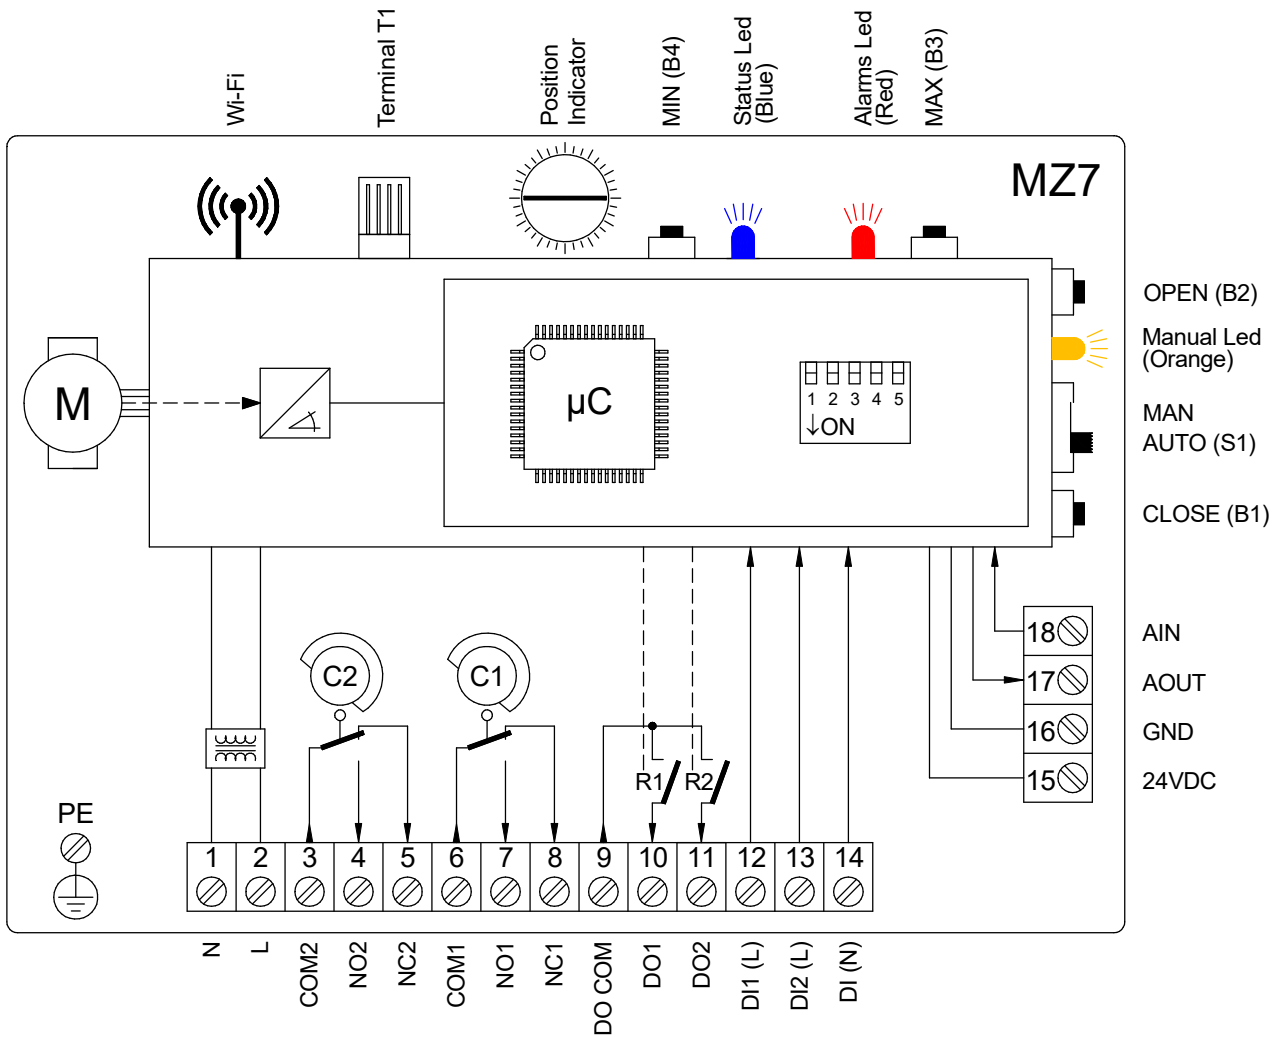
Wi-Fi
Terminal T1
Position Indicator
MIN (B4)
Status Led (Blue)
Alarms Led (Red)
MAX (B3)

MZ7

OPEN (B2)
Manual Led (Orange)
MAN
AUTO (S1)
CLOSE (B1)

M

μC

1 2 3 4 5
↓ON

C2
C1
R1
R2

18 AIN
17 AOUT
16 GND
15 24VDC

PE

| 1 | 2 | 3 | 4 | 5 | 6 | 7 | 8 | 9 | 10 | 11 | 12 | 13 | 14 |
|---|---|---|---|---|---|---|---|---|---|---|---|---|---|
| N | L | COM2 | NO2 | NC2 | COM1 | NO1 | NC1 | DO COM | DO1 | DO2 | DI1 (L) | DI2 (L) | DI (N) |